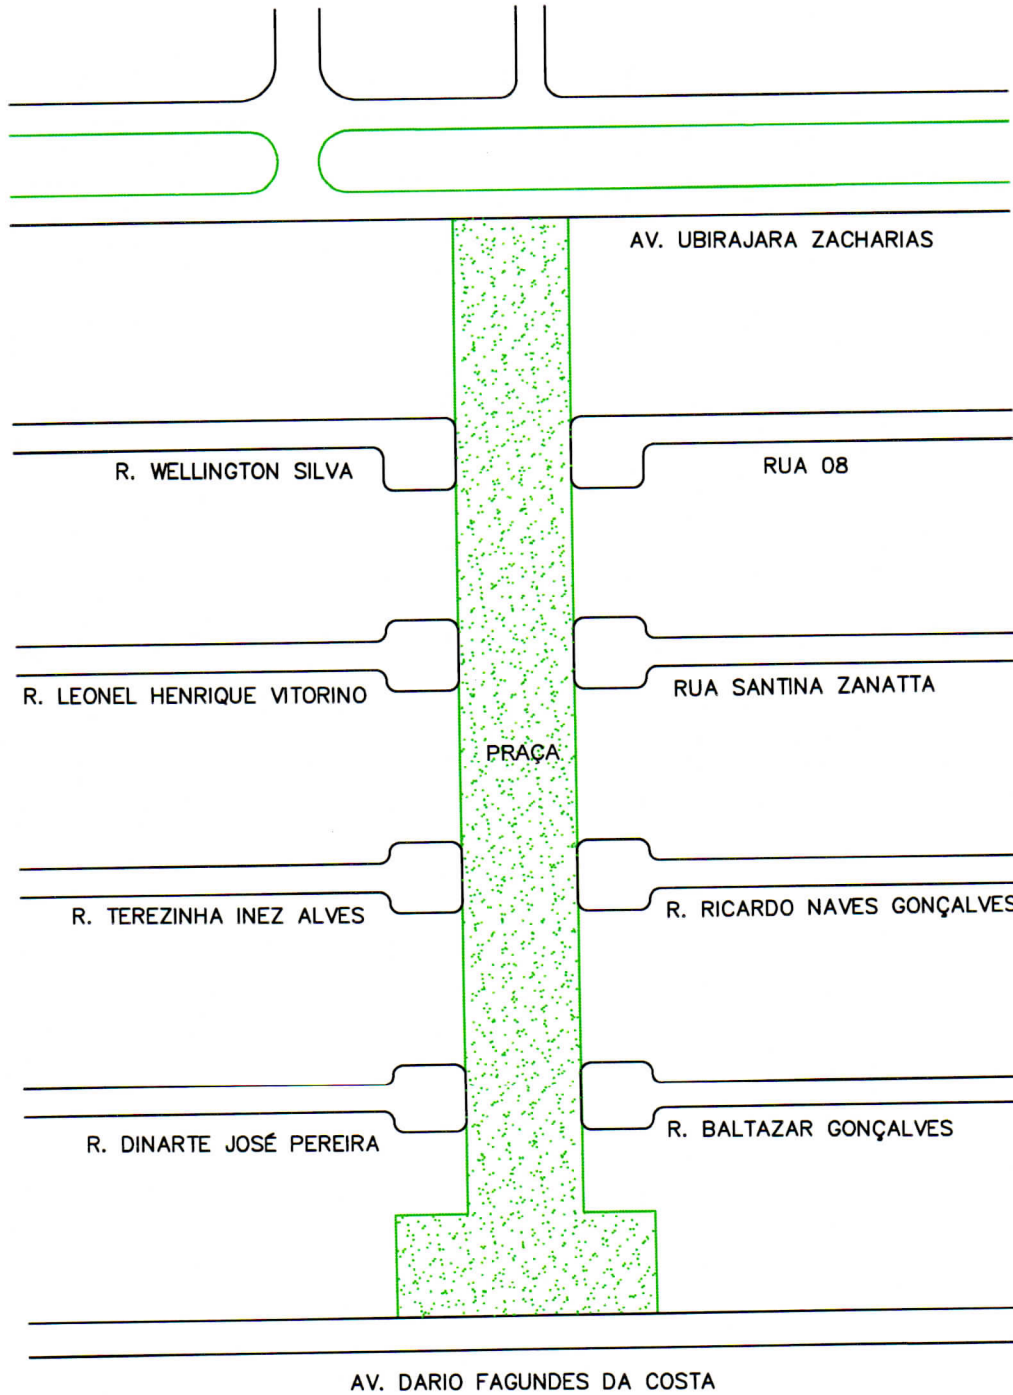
AV. UBIRAJARA ZACHARIAS

R. WELLINGTON SILVA

RUA 08

R. LEONEL HENRIQUE VITORINO

RUA SANTINA ZANATTA

PRAÇA

R. TEREZINHA INEZ ALVES

R. RICARDO NAVES GONÇALVES

R. DINARTE JOSÉ PEREIRA

R. BALTAZAR GONÇALVES

AV. DARIO FAGUNDES DA COSTA